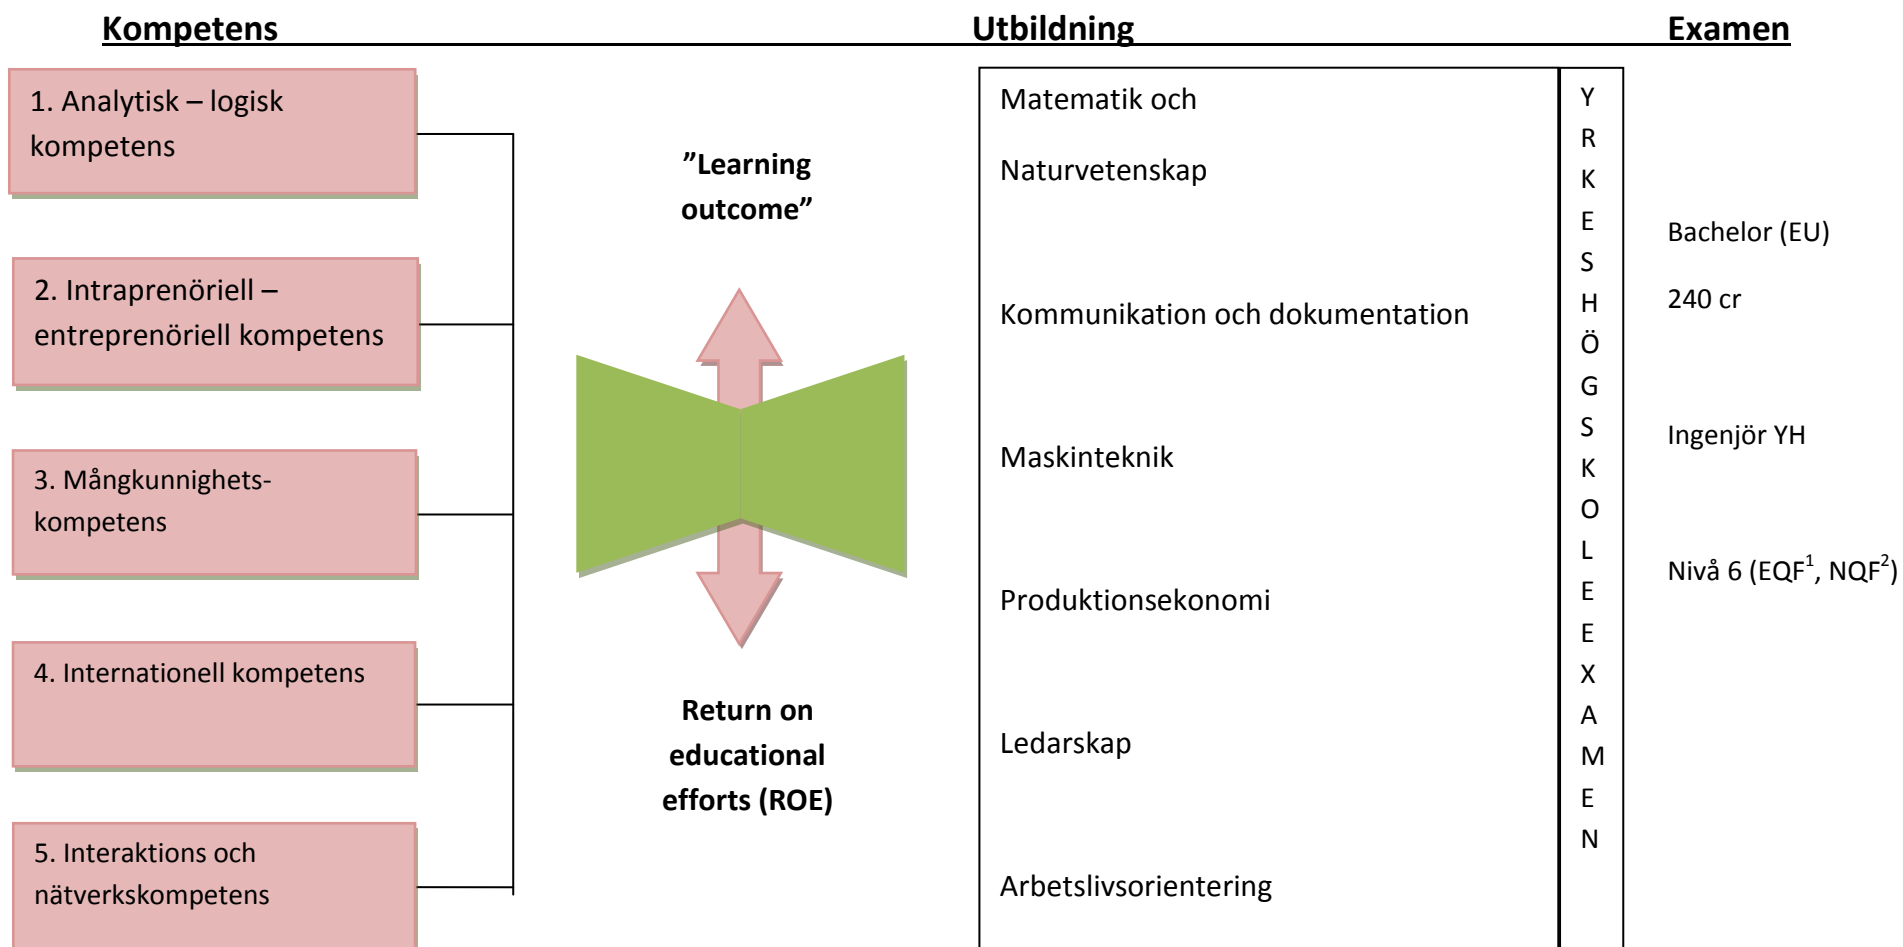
Kompetens

Utbildning

Examen

1. Analytisk – logisk kompetens

2. Intraprenöriell – entreprenöriell kompetens

3. Mångkunnighetskompetens

4. Internationell kompetens

5. Interaktions och nätverkskompetens

”Learning outcome”

Return on educational efforts (ROE)

Matematik och

Naturvetenskap

Kommunikation och dokumentation

Maskinteknik

Produktionsekonomi

Ledarskap

Arbetslivsorientering

Y R K E S H Ö G S K O L E E X A M E N

Bachelor (EU)

240 cr

Ingenjör YH

Nivå 6 (EQF$^1$, NQF$^2$)